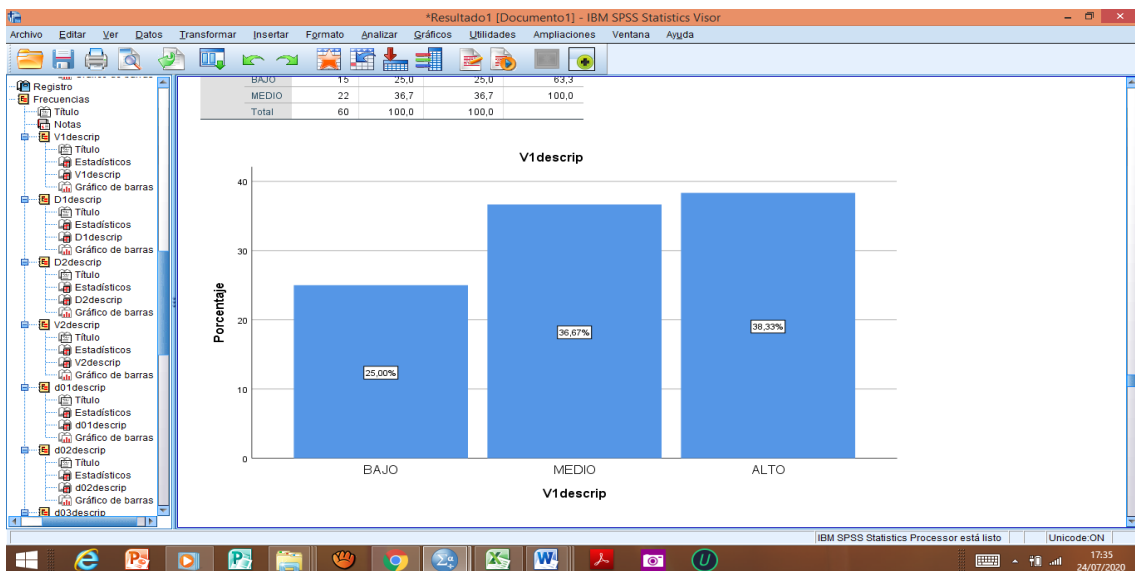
*Resultado1 [Documento1] - IBM SPSS Statistics Visor

Archivo Editar Ver Datos Transformar Insertar Formato Analizar Gráficos Utilidades Ampliaciones Ventana Ayuda

Registro
Frecuencias
Título
Notas
V1descrip
Título
Estadísticos
V1descrip
Gráfico de barras
D1descrip
Título
Estadísticos
D1descrip
Gráfico de barras
D2descrip
Título
Estadísticos
D2descrip
Gráfico de barras
V2descrip
Título
Estadísticos
V2descrip
Gráfico de barras
d01descrip
Título
Estadísticos
d01descrip
Gráfico de barras
d02descrip
Título
Estadísticos
d02descrip
Gráfico de barras
d03descrip

| | | | | |
|---|---|---|---|---|
| BAJO | 15 | 25,0 | 25,0 | 63,3 |
| MEDIO | 22 | 36,7 | 36,7 | 100,0 |
| Total | 60 | 100,0 | 100,0 | |

V1descrip

Porcentaje

40
30
20
10
0

25,00%
36,67%
38,33%

BAJO MEDIO ALTO

V1descrip

IBM SPSS Statistics Processor está listo | Unicode:ON

17:35
24/07/2020